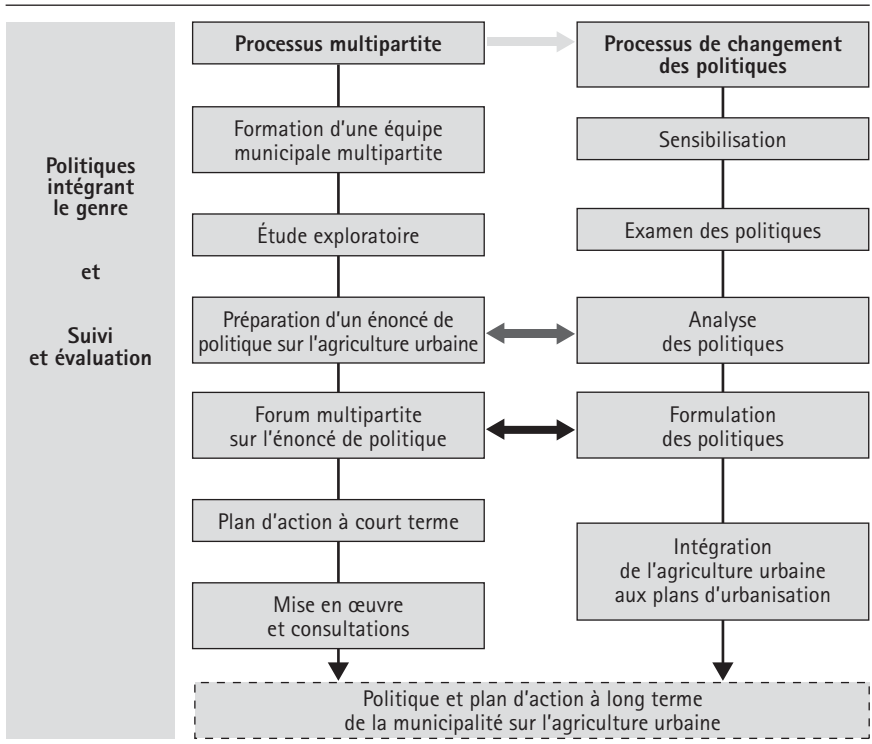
Politiques intégrant le genre

et

Suivi et évaluation

Processus multipartite

Formation d'une équipe municipale multipartite

Étude exploratoire

Préparation d'un énoncé de politique sur l'agriculture urbaine

Forum multipartite sur l'énoncé de politique

Plan d'action à court terme

Mise en œuvre et consultations

Processus de changement des politiques

Sensibilisation

Examen des politiques

Analyse des politiques

Formulation des politiques

Intégration de l'agriculture urbaine aux plans d'urbanisation

Politique et plan d'action à long terme de la municipalité sur l'agriculture urbaine